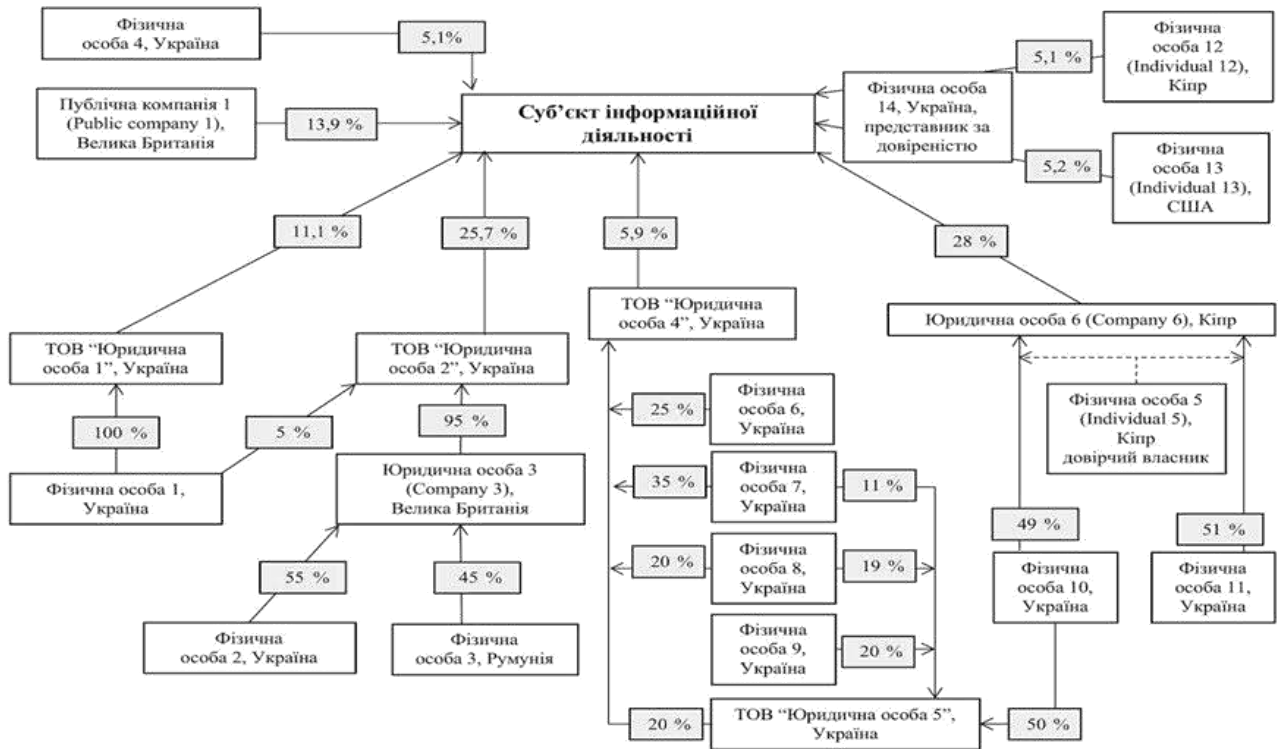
Фізична особа 4, Україна

5,1%

Фізична особа 12 (Individual 12), Кіпр

5,1 %

Публічна компанія 1 (Public company 1), Велика Британія

13,9 %

Суб'єкт інформаційної діяльності

Фізична особа 14, Україна, представник за довіреністю

5,2 %

Фізична особа 13 (Individual 13), США

11,1 %

25,7 %

5,9 %

28 %

ТОВ "Юридична особа 4", Україна

Юридична особа 6 (Company 6), Кіпр

ТОВ "Юридична особа 1", Україна

ТОВ "Юридична особа 2", Україна

Фізична особа 5 (Individual 5), Кіпр довірчий власник

100 %

5 %

95 %

25 %

Фізична особа 6, Україна

Фізична особа 1, Україна

Юридична особа 3 (Company 3), Велика Британія

35 %

Фізична особа 7, Україна

11 %

49 %

51 %

55 %

45 %

20 %

Фізична особа 8, Україна

19 %

Фізична особа 10, Україна

Фізична особа 11, Україна

Фізична особа 2, Україна

Фізична особа 3, Румунія

Фізична особа 9, Україна

20 %

20 %

ТОВ "Юридична особа 5", Україна

50 %